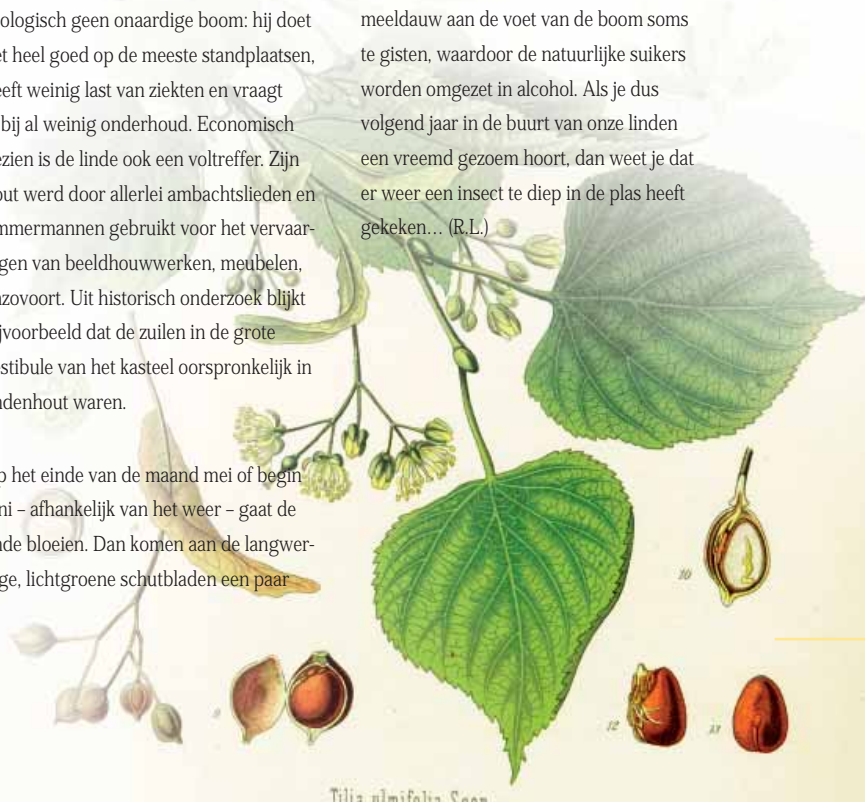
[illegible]ologisch geen onaardige boom: hij doet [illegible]t heel goed op de meeste standplaatsen, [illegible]eeft weinig last van ziekten en vraagt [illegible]bij al weinig onderhoud. Economisch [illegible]ezien is de linde ook een voltreffer. Zijn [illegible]out werd door allerlei ambachtslieden en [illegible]mmermannen gebruikt voor het vervaardi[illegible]gen van beeldhouwwerken, meubelen, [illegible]nzovoort. Uit historisch onderzoek blijkt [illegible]ijvoorbeeld dat de zuilen in de grote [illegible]estibule van het kasteel oorspronkelijk in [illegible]ndenhout waren.

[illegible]p het einde van de maand mei of begin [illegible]ni – afhankelijk van het weer – gaat de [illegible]nde bloeien. Dan komen aan de langwer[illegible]ge, lichtgroene schutbladen een paar

meeldauw aan de voet van de boom soms te gisten, waardoor de natuurlijke suikers worden omgezet in alcohol. Als je dus volgend jaar in de buurt van onze linden een vreemd gezoem hoort, dan weet je dat er weer een insect te diep in de plas heeft gekeken… (R.L.)

10

9

12

13

Tilia ulmifolia Scop.